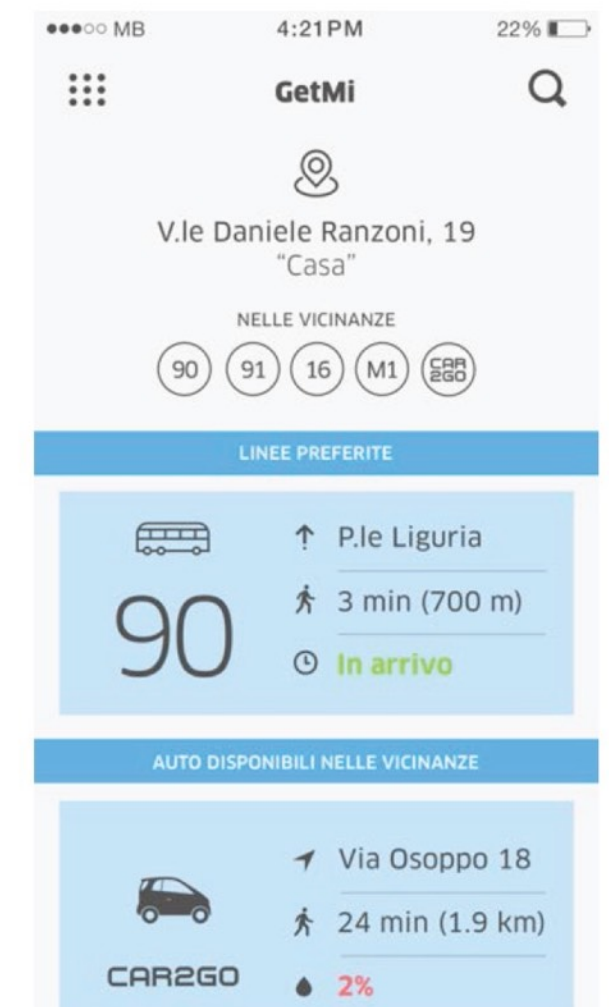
●●●○○ MB 4:21 PM 22%

GetMi

V.le Daniele Ranzoni, 19
"Casa"

NELLE VICINANZE

90 91 16 M1 CAR 2GO

LINEE PREFERITE

90

↑ P.le Liguria

3 min (700 m)

In arrivo

AUTO DISPONIBILI NELLE VICINANZE

Via Osoppo 18

24 min (1.9 km)

CAR2GO

2%